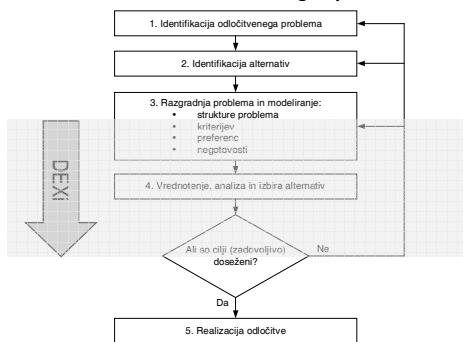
1. Identifikacija odločitvenega problema

2. Identifikacija alternativ

3. Razgradnja problema in modeliranje:
- strukture problema
- kriterijev
- preferenc
- negotovosti

DEXi

4. Vrednotenje, analiza in izbira alternativ

Ali so cilji (zadovoljivo) doseženi?

Ne

Da

5. Realizacija odločitve